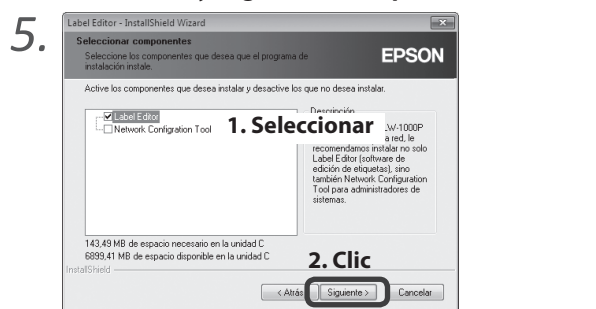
5.

Label Editor - InstallShield Wizard

Seleccionar componentes

Seleccione los componentes que desea que el programa de instalación instale.

EPSON

Active los componentes que desea instalar y desactive los que no desea instalar.

Label Editor

Network Configration Tool

1. Seleccionar

Descripción

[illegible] LW-1000P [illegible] a red, le recomendamos instalar no solo Label Editor (software de edición de etiquetas), sino también Network Configuration Tool para administradores de sistemas.

143,49 MB de espacio necesario en la unidad C
6899,41 MB de espacio disponible en la unidad C

InstallShield

2. Clic

< Atrás

Siguiente >

Cancelar